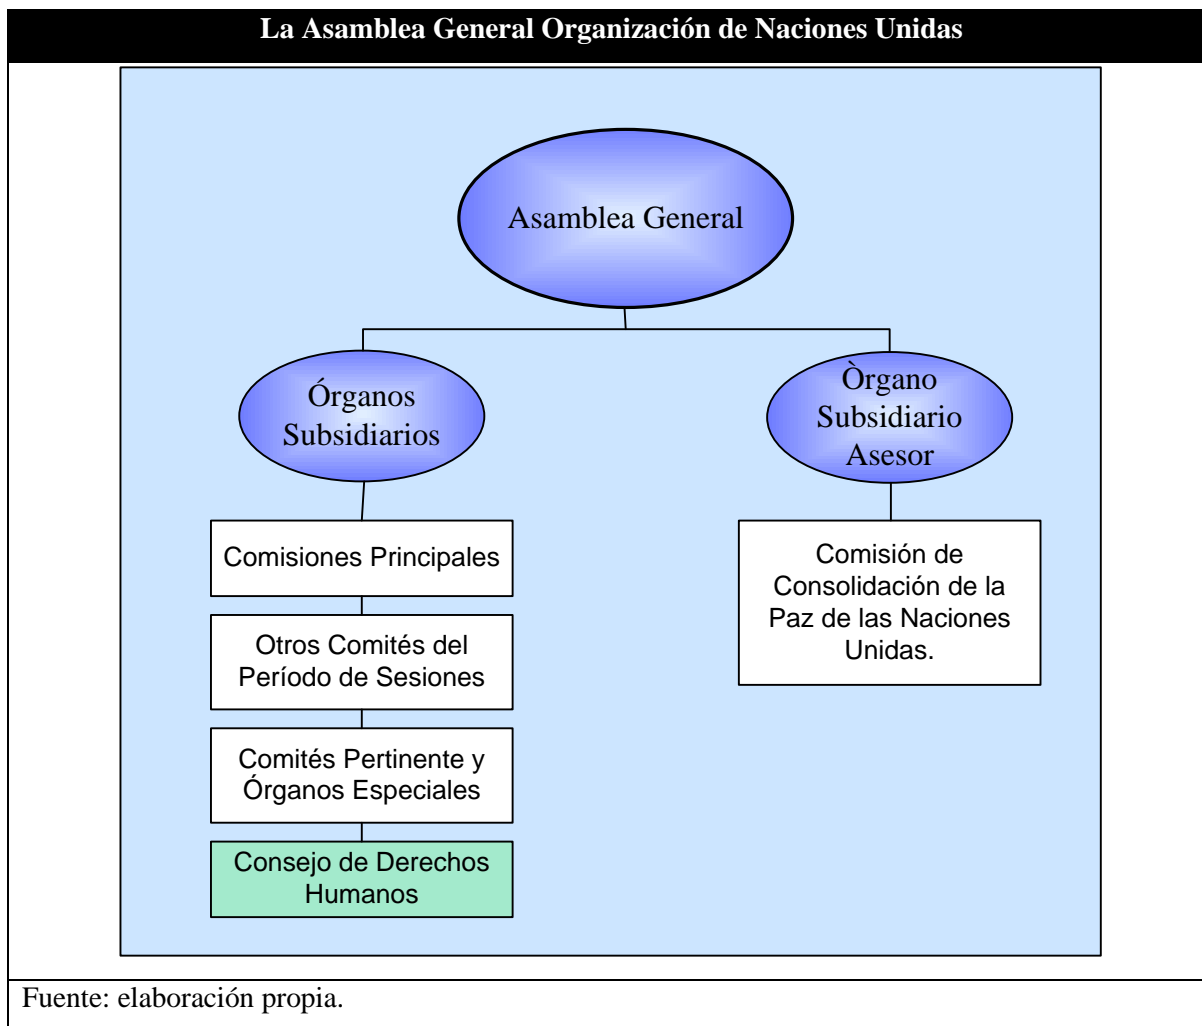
La Asamblea General Organización de Naciones Unidas

Asamblea General

Órganos Subsidiarios

Òrgano Subsidiario Asesor

Comisiones Principales

Otros Comités del Período de Sesiones

Comités Pertinente y Órganos Especiales

Consejo de Derechos Humanos

Comisión de Consolidación de la Paz de las Naciones Unidas.

Fuente: elaboración propia.